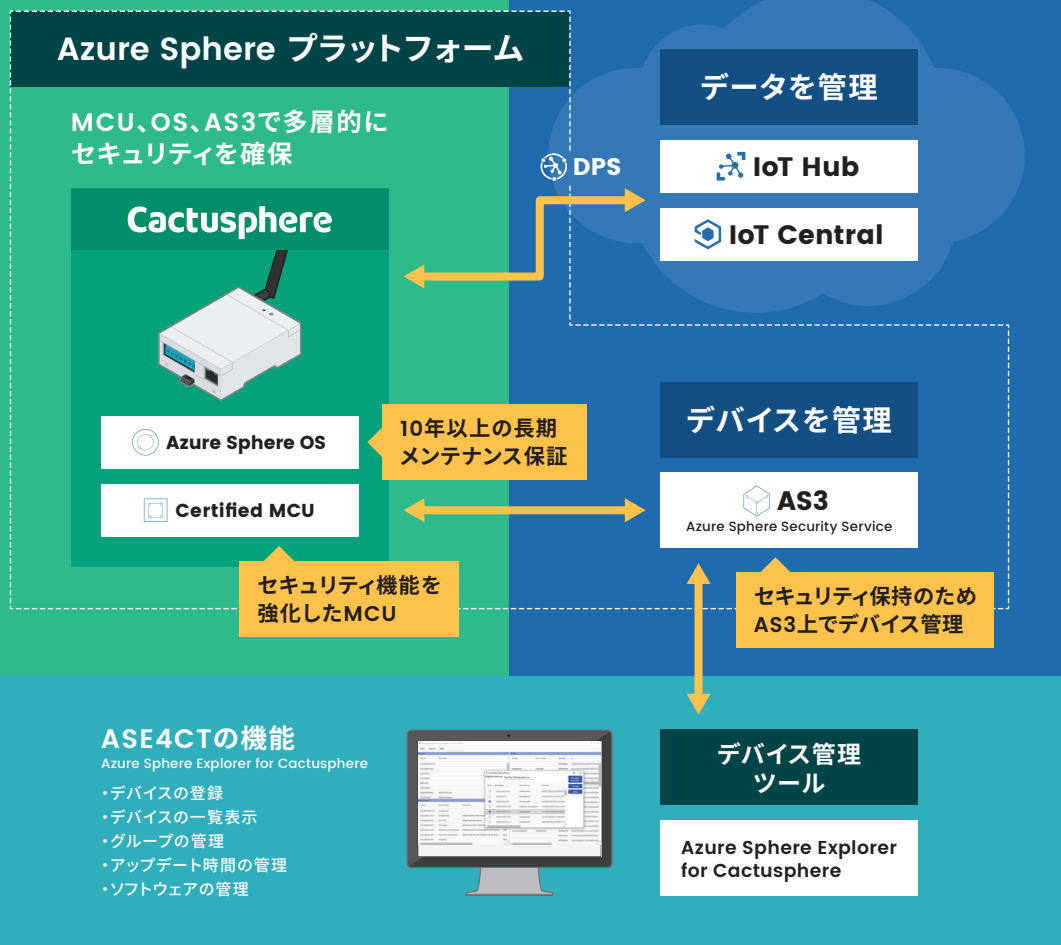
Azure Sphere プラットフォーム

MCU、OS、AS3で多層的にセキュリティを確保

Cactusphere

Azure Sphere OS

Certified MCU

10年以上の長期メンテナンス保証

セキュリティ機能を強化したMCU

DPS

データを管理

IoT Hub

IoT Central

デバイスを管理

AS3
Azure Sphere Security Service

セキュリティ保持のためAS3上でデバイス管理

ASE4CTの機能
Azure Sphere Explorer for Cactusphere

・デバイスの登録
・デバイスの一覧表示
・グループの管理
・アップデート時間の管理
・ソフトウェアの管理

デバイス管理ツール

Azure Sphere Explorer for Cactusphere